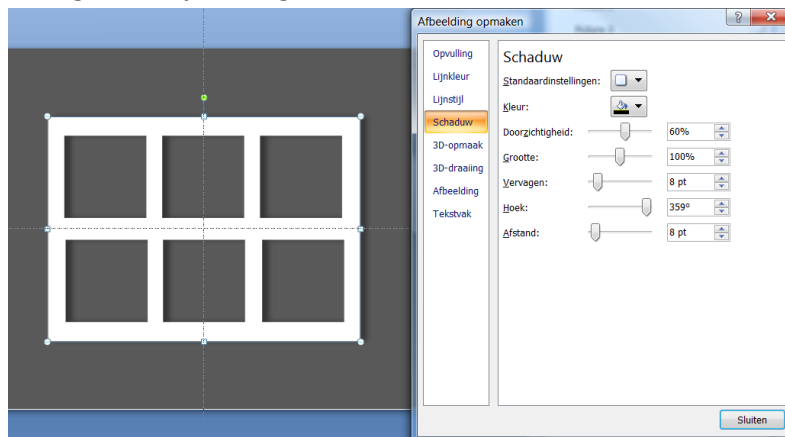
Afbeelding opmaken

Opvulling
Lijnkleur
Lijnstijl
Schaduw
3D-opmaak
3D-draaiing
Afbeelding
Tekstvak

Schaduw

Standaardinstellingen:
Kleur:
Doorzichtigheid: 60%
Grootte: 100%
Vervagen: 8 pt
Hoek: 359°
Afstand: 8 pt

Sluiten